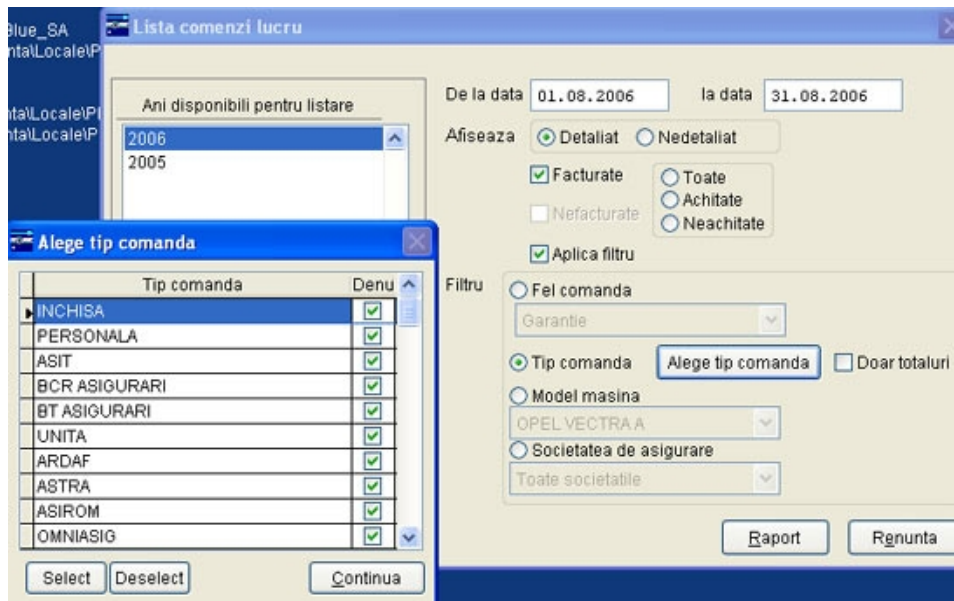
Blue_SA
nta\Locale\P

nta\Locale\P
nta\Locale\P

Lista comenzi lucru

Ani disponibili pentru listare
2006
2005

De la data 01.08.2006 la data 31.08.2006
Afiseaza Detaliat Nedetaliat
Facturate
Nefacturate
Toate
Achitate
Neachitate
Aplica filtru

Filtru
Fel comanda
Garantie
Tip comanda Alege tip comanda Doar totaluri
Model masina
OPEL VECTRA A
Societatea de asigurare
Toate societatile

Raport Renunta

Alege tip comanda

| Tip comanda | Denu |
|---|---|
| INCHISA | ☑ |
| PERSONALA | ☑ |
| ASIT | ☑ |
| BCR ASIGURARI | ☑ |
| BT ASIGURARI | ☑ |
| UNITA | ☑ |
| ARDAF | ☑ |
| ASTRA | ☑ |
| ASIROM | ☑ |
| OMNIASIG | ☑ |

Select Deselect Continua